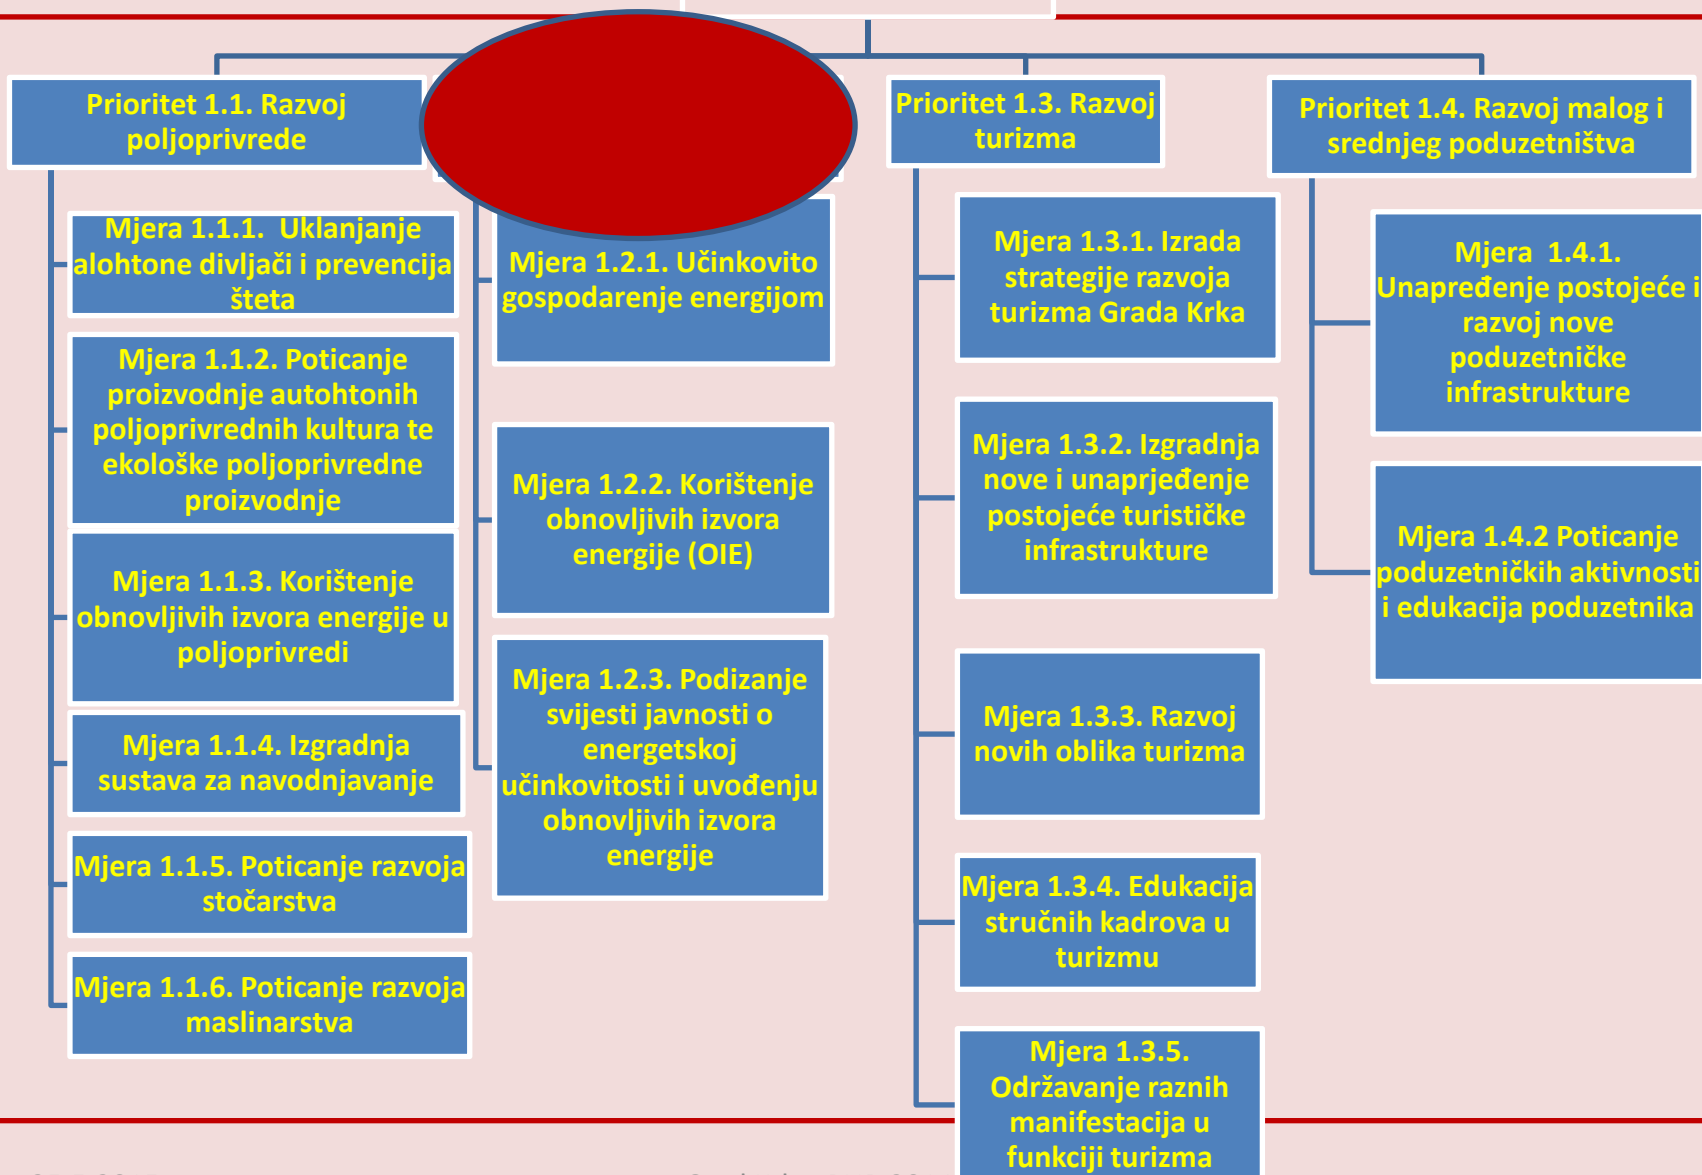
Prioritet 1.1. Razvoj poljoprivrede

Mjera 1.1.1. Uklanjanje alohtone divljači i prevencija šteta

Mjera 1.1.2. Poticanje proizvodnje autohtonih poljoprivrednih kultura te ekološke poljoprivredne proizvodnje

Mjera 1.1.3. Korištenje obnovljivih izvora energije u poljoprivredi

Mjera 1.1.4. Izgradnja sustava za navodnjavanje

Mjera 1.1.5. Poticanje razvoja stočarstva

Mjera 1.1.6. Poticanje razvoja maslinarstva

Mjera 1.2.1. Učinkovito gospodarenje energijom

Mjera 1.2.2. Korištenje obnovljivih izvora energije (OIE)

Mjera 1.2.3. Podizanje svijesti javnosti o energetskoj učinkovitosti i uvođenju obnovljivih izvora energije

Prioritet 1.3. Razvoj turizma

Mjera 1.3.1. Izrada strategije razvoja turizma Grada Krka

Mjera 1.3.2. Izgradnja nove i unaprjeđenje postojeće turističke infrastrukture

Mjera 1.3.3. Razvoj novih oblika turizma

Mjera 1.3.4. Edukacija stručnih kadrova u turizmu

Mjera 1.3.5. Održavanje raznih manifestacija u funkciji turizma

Prioritet 1.4. Razvoj malog i srednjeg poduzetništva

Mjera 1.4.1. Unapređenje postojeće i razvoj nove poduzetničke infrastrukture

Mjera 1.4.2 Poticanje poduzetničkih aktivnosti i edukacija poduzetnika